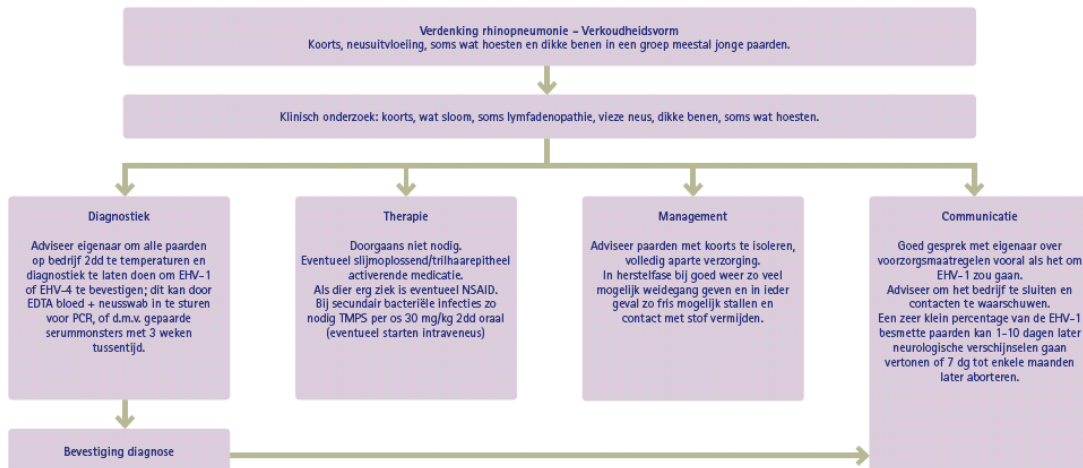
Verdenking rhinopneumonie – Verkoudheidsvorm
Koorts, neusuitvloeiing, soms wat hoesten en dikke benen in een groep meestal jonge paarden.

Klinisch onderzoek: koorts, wat sloom, soms lymfadenopathie, vieze neus, dikke benen, soms wat hoesten.

Diagnostiek

Adviseer eigenaar om alle paarden op bedrijf 2dd te temperaturen en diagnostiek te laten doen om EHV-1 of EHV-4 te bevestigen; dit kan door EDTA bloed + neusswab in te sturen voor PCR, of d.m.v. gepaarde serummonsters met 3 weken tussentijd.

Therapie

Doorgaans niet nodig.
Eventueel slijmoplossend/trilhaarepitheel activerende medicatie.
Als dier erg ziek is eventueel NSAID.
Bij secundair bacteriële infecties zo nodig TMPS per os 30 mg/kg 2dd oraal (eventueel starten intraveneus)

Management

Adviseer paarden met koorts te isoleren, volledig aparte verzorging.
In herstelfase bij goed weer zo veel mogelijk weidegang geven en in ieder geval zo fris mogelijk stallen en contact met stof vermijden.

Communicatie

Goed gesprek met eigenaar over voorzorgsmaatregelen vooral als het om EHV-1 zou gaan.
Adviseer om het bedrijf te sluiten en contacten te waarschuwen.
Een zeer klein percentage van de EHV-1 besmette paarden kan 1-10 dagen later neurologische verschijnselen gaan vertonen of 7 dg tot enkele maanden later aborteren.

Bevestiging diagnose